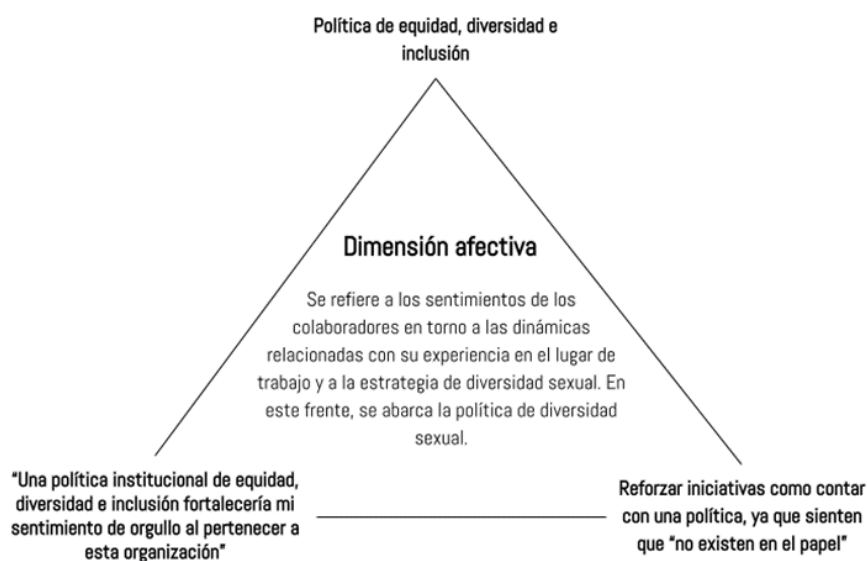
Política de equidad, diversidad e inclusión

Dimensión afectiva

Se refiere a los sentimientos de los colaboradores en torno a las dinámicas relacionadas con su experiencia en el lugar de trabajo y a la estrategia de diversidad sexual. En este frente, se abarca la política de diversidad sexual.

"Una política institucional de equidad, diversidad e inclusión fortalecería mi sentimiento de orgullo al pertenecer a esta organización"

Reforzar iniciativas como contar con una política, ya que sienten que "no existen en el papel"